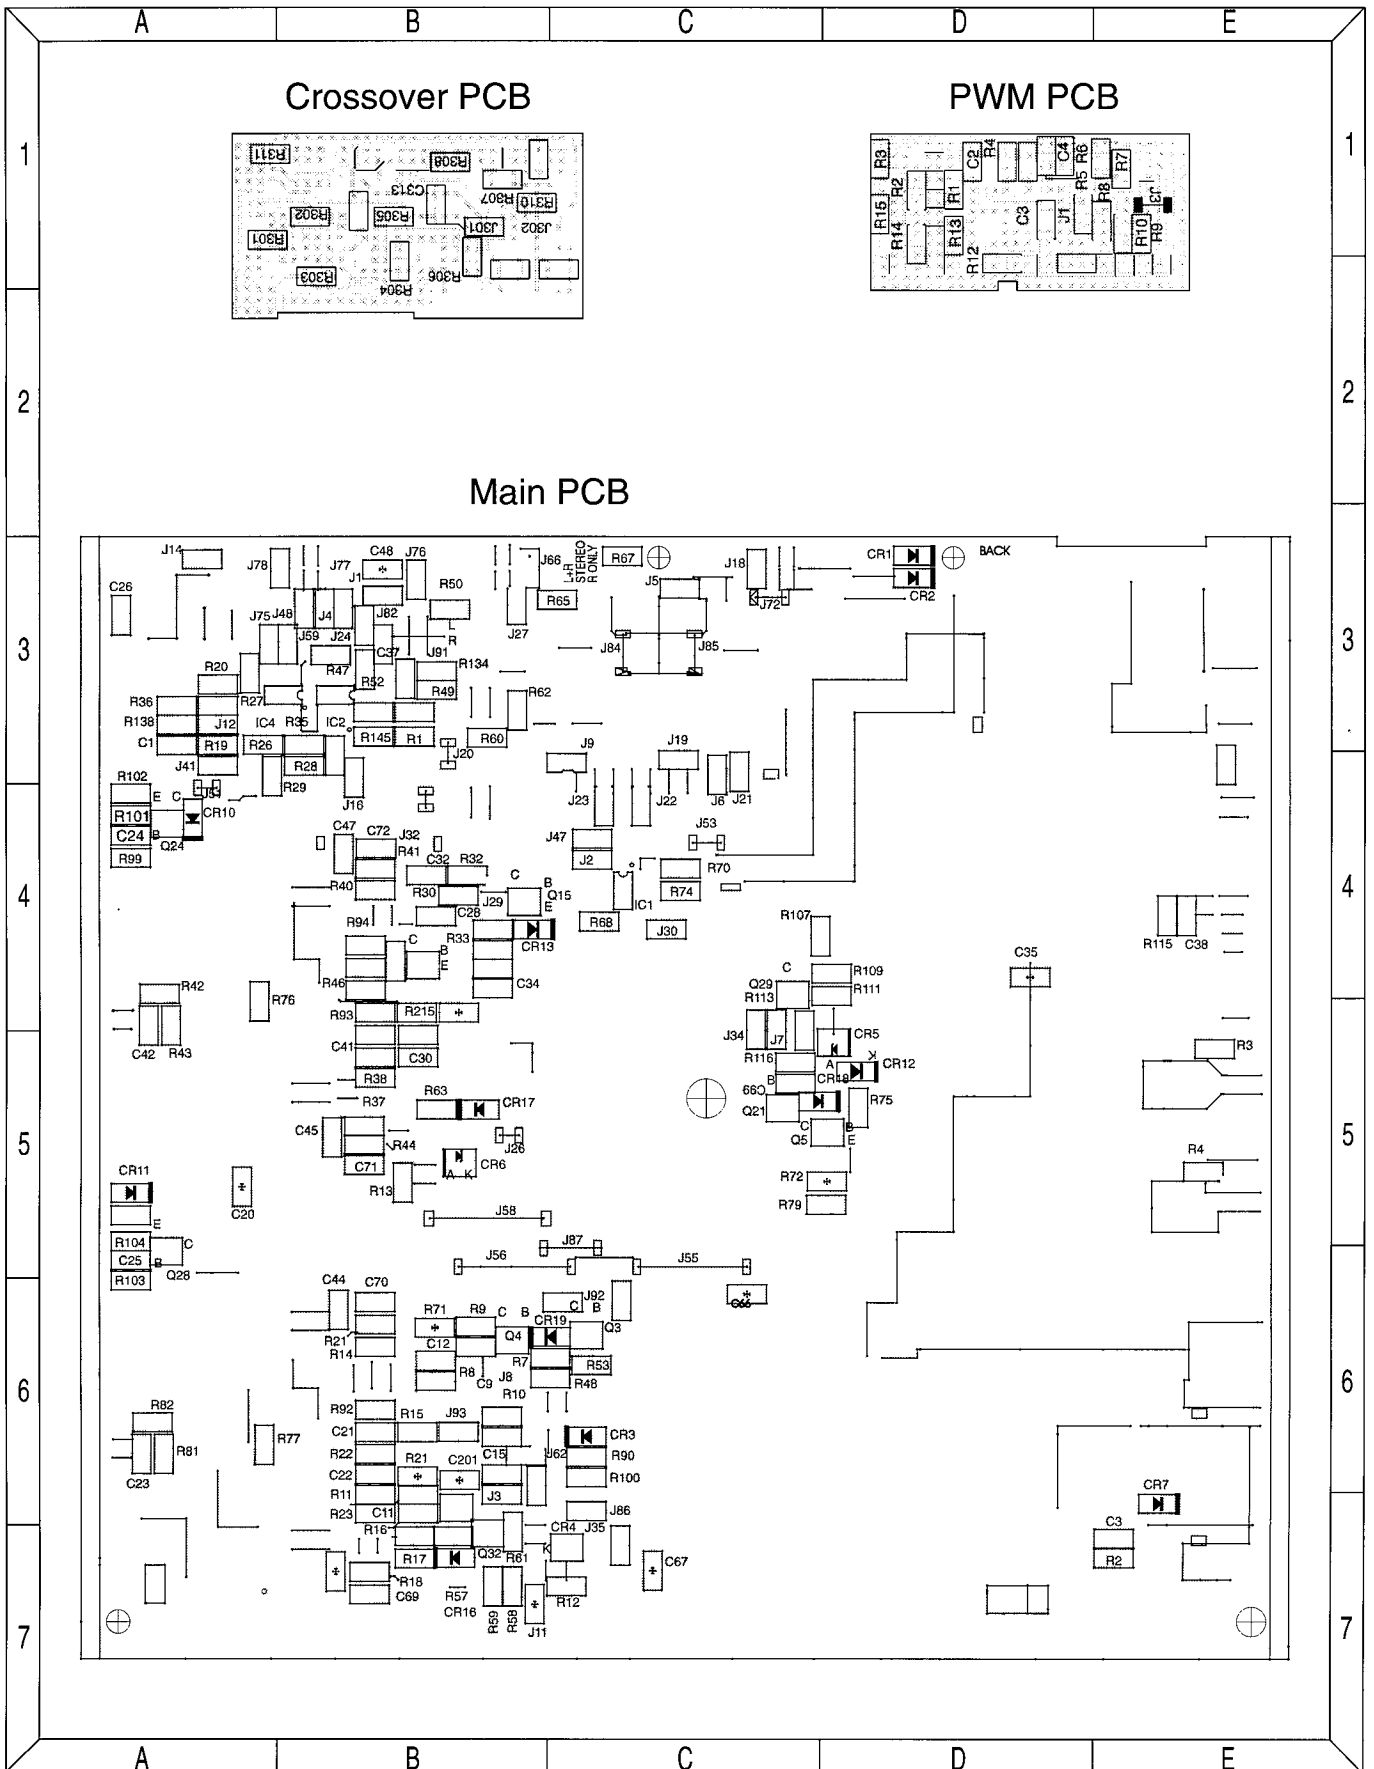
A B C D E

1 2 3 4 5 6 7

Crossover PCB

R311 R308 C313 R307 R310 R302 R305 J301 J302 R301 R306 R303 R304

PWM PCB

R3 C2 R4 C4 R6 R7 R2 R1 R5 R8 R15 R13 C3 J1 Cr R14 R12 R10 R9

Main PCB

J14 J78 J77 C48 J76 J66 L+R STEREO R ONLY R67 J18 CR1 BACK C26 J1 R50 R65 J5 J72 CR2 J75 J48 J4 J82 L R J27 J59 J24 C37 J91 J84 J85 R20 R47 R134 R36 R27 R52 R49 R62 R138 J12 IC4 R35 IC2 C1 R19 R26 R145 R1 R60 J20 J9 J19 J41 R28 R102 R29 J16 J23 J22 J6 J21 E C J51 R101 CR10 C24 Q24 B R99 C47 C72 J32 J53 R41 J47 C32 R32 J2 R40 C B R70 R30 J29 Q15 R74 R94 C28 E IC1 R33 CR13 R68 J30 R107 C35 C B R115 C38 R46 E C34 C Q29 R109 R113 R111 R42 R76 R93 R215 C42 R43 J34 J7 CR5 C41 C30 R116 A K CR12 R3 B CR18 R38 C99 R63 CR17 Q21 R75 R37 C B C45 Q5 E R44 J26 C71 CR6 A K R72 CR11 R13 R4 C20 R79 E J58 R104 C J87 C25 B J56 J55 R103 Q28 C44 C70 J92 C66 C B R71 R9 C B Q3 R21 C12 Q4 CR19 R14 R7 R53 R8 C9 J8 R48 R10 R82 R92 R15 J93 R81 R77 C21 CR3 R22 R21 C201 C15 J62 R90 C23 C22 R100 R11 J3 CR7 R23 C11 J86 C3 R16 CR4 J35 R17 Q32 R61 K C67 R2 R18 C69 R57 CR16 R12 R59 R58 J11